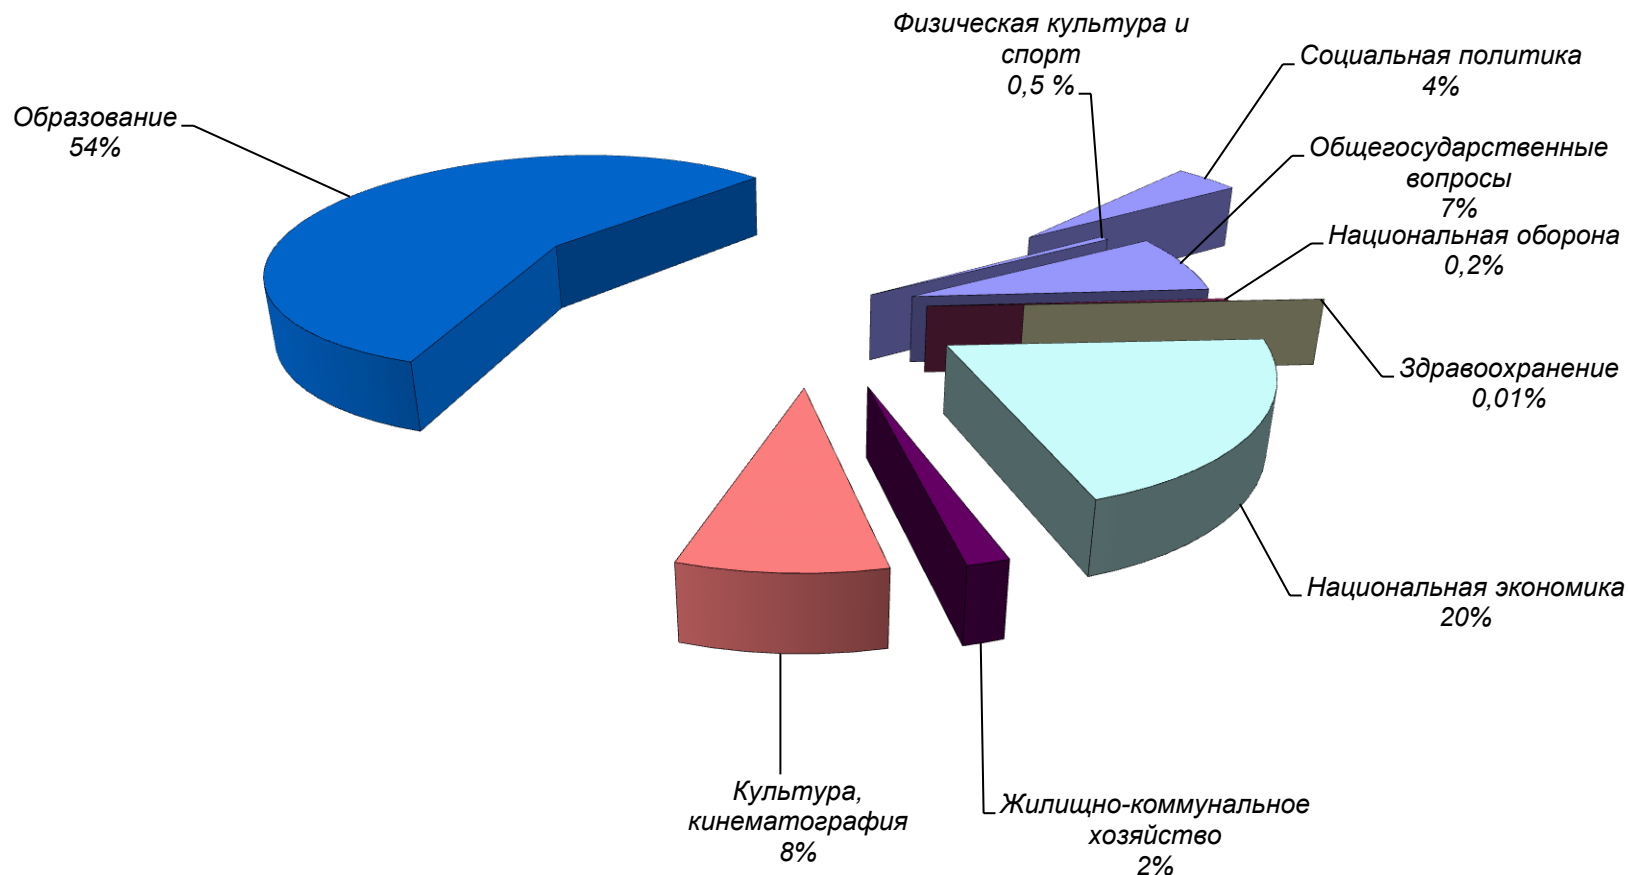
Физическая культура и спорт
0,5 %

Социальная политика
4%

Образование
54%

Общегосударственные вопросы
7%

Национальная оборона
0,2%

Здравоохранение
0,01%

Национальная экономика
20%

Культура, кинематография
8%

Жилищно-коммунальное хозяйство
2%